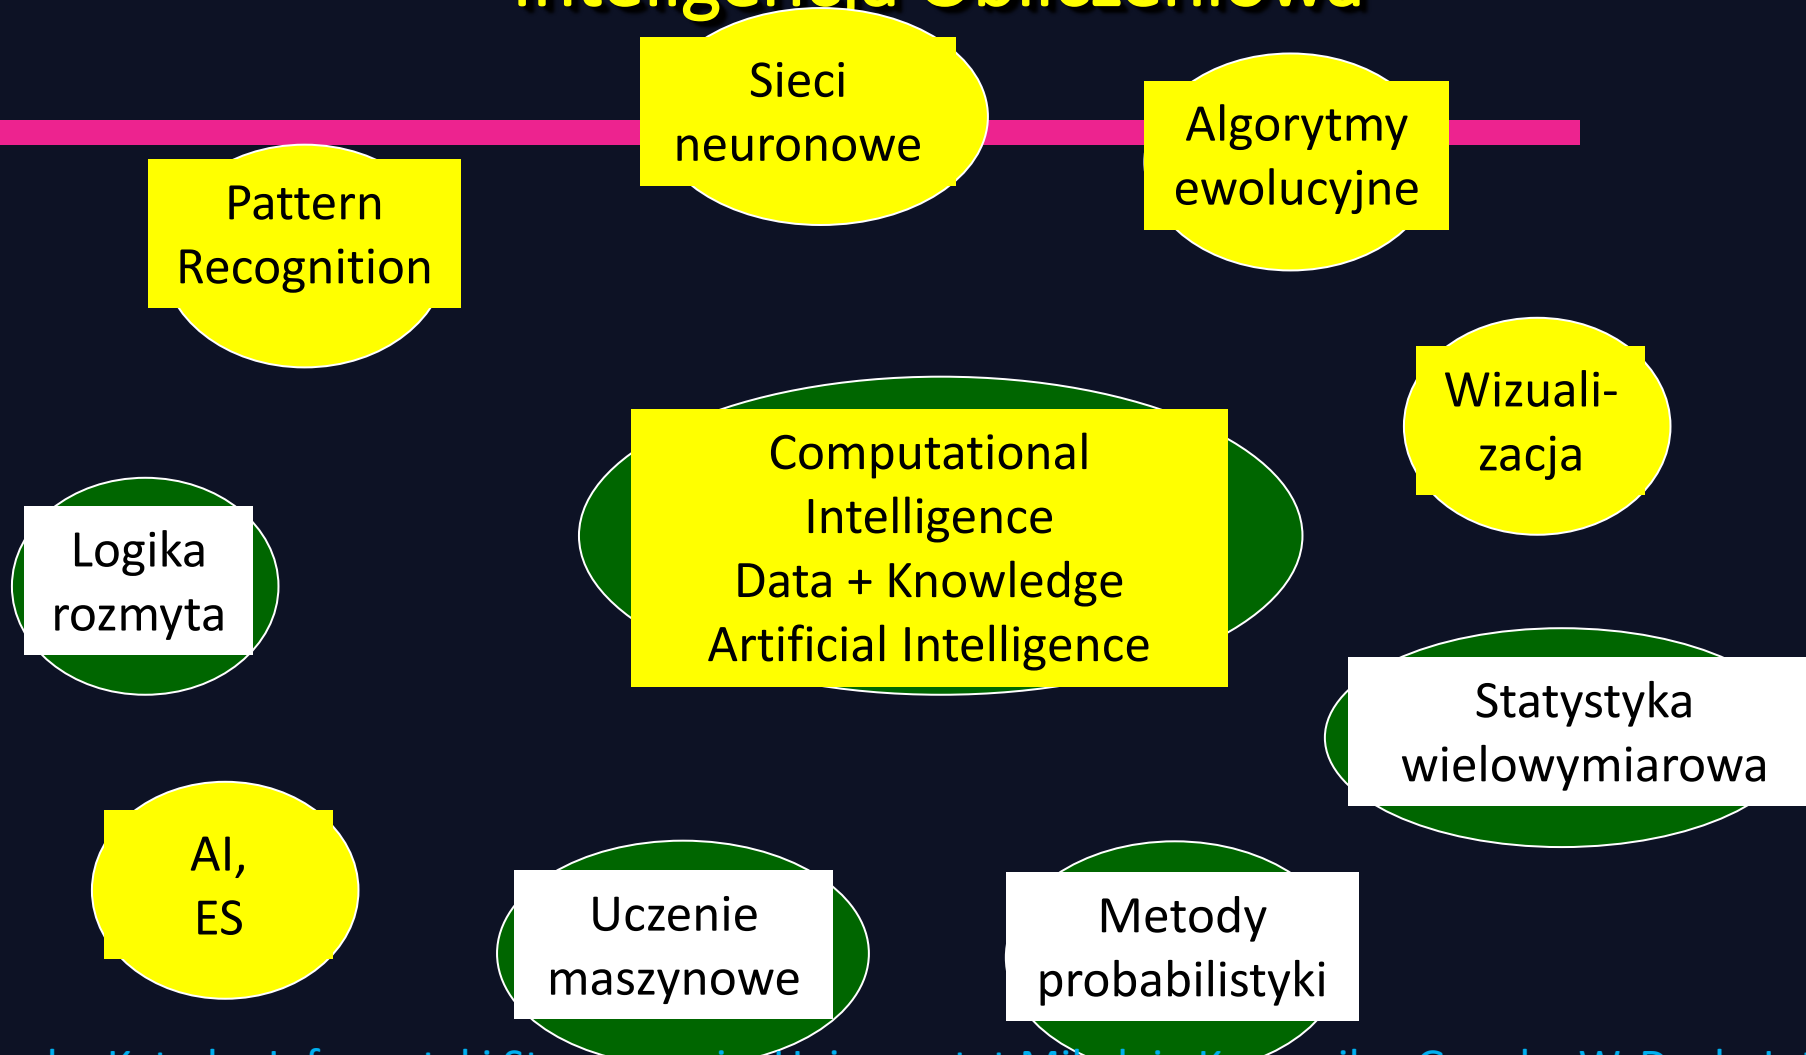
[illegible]

Sieci neuronowe

Algorytmy ewolucyjne

Pattern Recognition

Wizuali-zacja

Computational Intelligence
Data + Knowledge
Artificial Intelligence

Logika rozmyta

Statystyka wielowymiarowa

AI, ES

Uczenie maszynowe

Metody probabilistyki

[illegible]